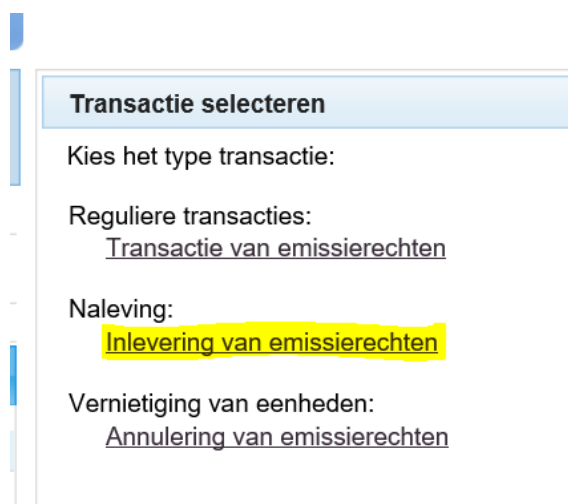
Transactie selecteren

Kies het type transactie:

Reguliere transacties:
Transactie van emissierechten

Naleving:
Inlevering van emissierechten

Vernietiging van eenheden:
Annulering van emissierechten